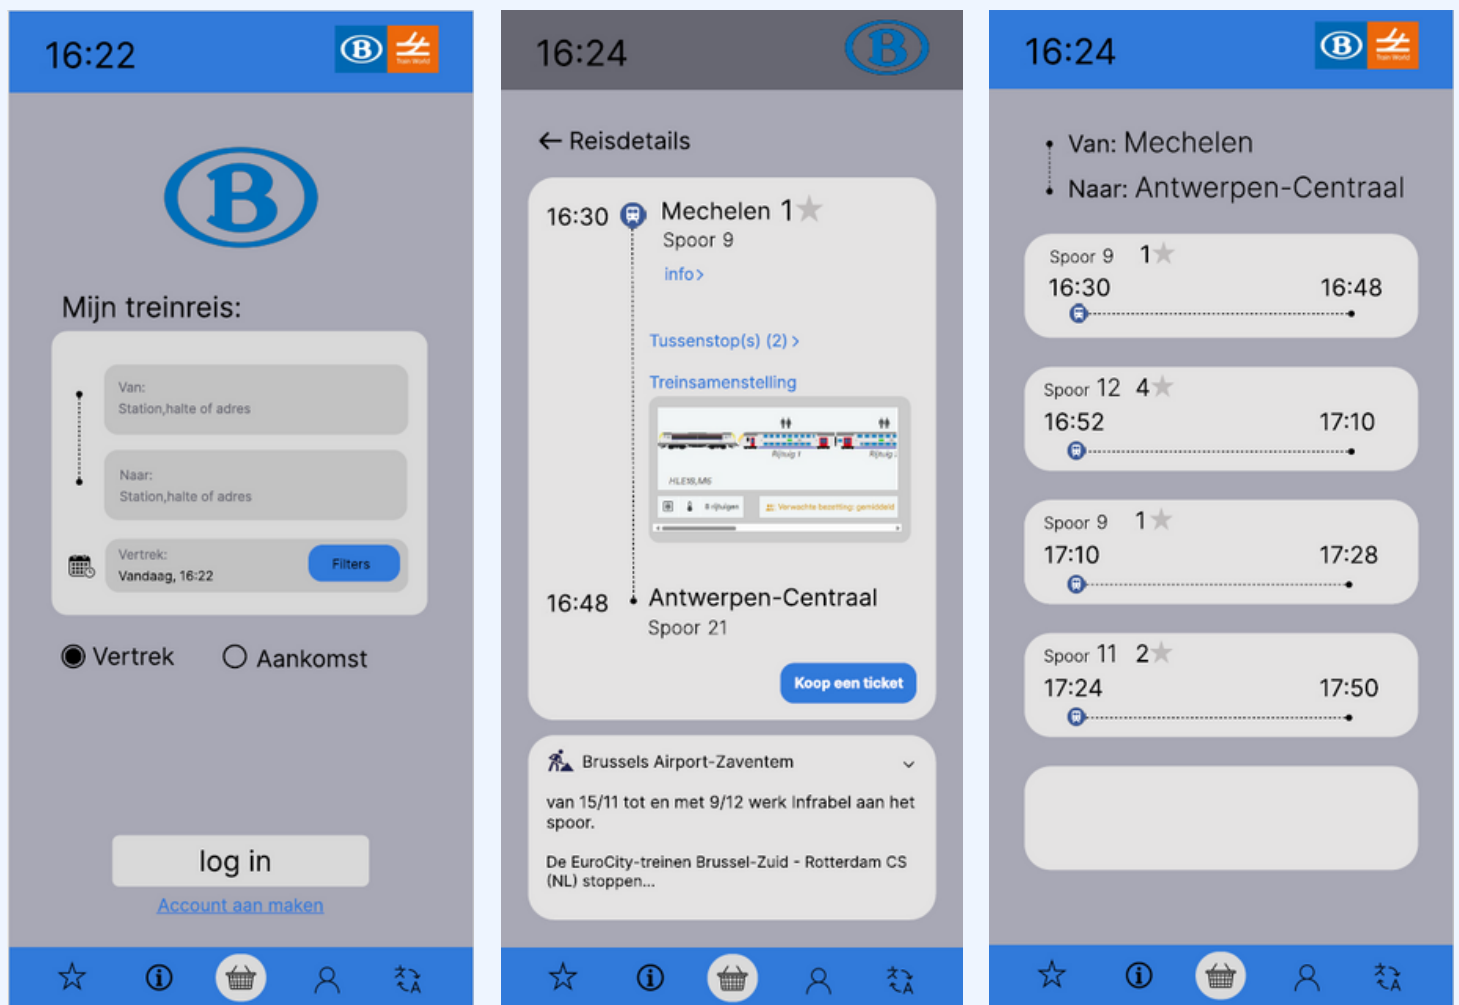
16:22

Mijn treinreis:

Van:
Station,halte of adres

Naar:
Station,halte of adres

Vertrek:
Vandaag, 16:22

Filters

Vertrek Aankomst

log in

Account aan maken

16:24

← Reisdetails

16:30 Mechelen 1

Spoor 9

info >

Tussenstop(s) (2) >

Treinsamenstelling

16:48 Antwerpen-Centraal

Spoor 21

Koop een ticket

Brussels Airport-Zaventem

van 15/11 tot en met 9/12 werk Infrabel aan het spoor.

De EuroCity-treinen Brussel-Zuid - Rotterdam CS (NL) stoppen...

16:24

Van: Mechelen

Naar: Antwerpen-Centraal

Spoor 9 1
16:30 16:48

Spoor 12 4
16:52 17:10

Spoor 9 1
17:10 17:28

Spoor 11 2
17:24 17:50